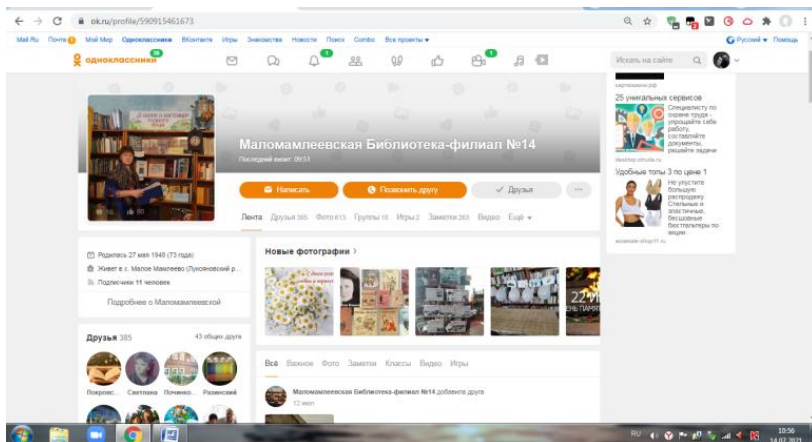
ok.ru/profile/590915461673

Mail.Ru Почта Мой Мир Одноклассники ВКонтакте Игры Знакомства Новости Поиск Combo Все проекты

Русский Помощь

одноклассники

Искать на сайте

25 уникальных сервисов

Специалисту по охране труда - упрощайте себе работу, составляйте документы, решайте задачи

Удобные топы 3 по цене 1

Не упустите большую распродажу. Стильные и эластичные, бесшовные бюстгалтеры по акции

Маломамлеевская Библиотека-филиал №14

Последний визит: 09:53

Написать

Позвонить другу

Друзья

Лента Друзья 385 Фото 613 Группы 16 Игры 2 Заметки 263 Видео Ещё

Родилась 27 мая 1948 (73 года)

Живет в с. Малое Мамлеево (Лукояновский р...

Подписчики 11 человек

Подробнее о Маломамлеевской

Новые фотографии

Друзья 385

43 общих друга

Покровс... Светлана Починко... Развесский

Всё Важное Фото Заметки Классы Видео Игры

Маломамлеевская Библиотека-филиал №14 добавила друга

12 июл

RU 10:56 14.07.2021